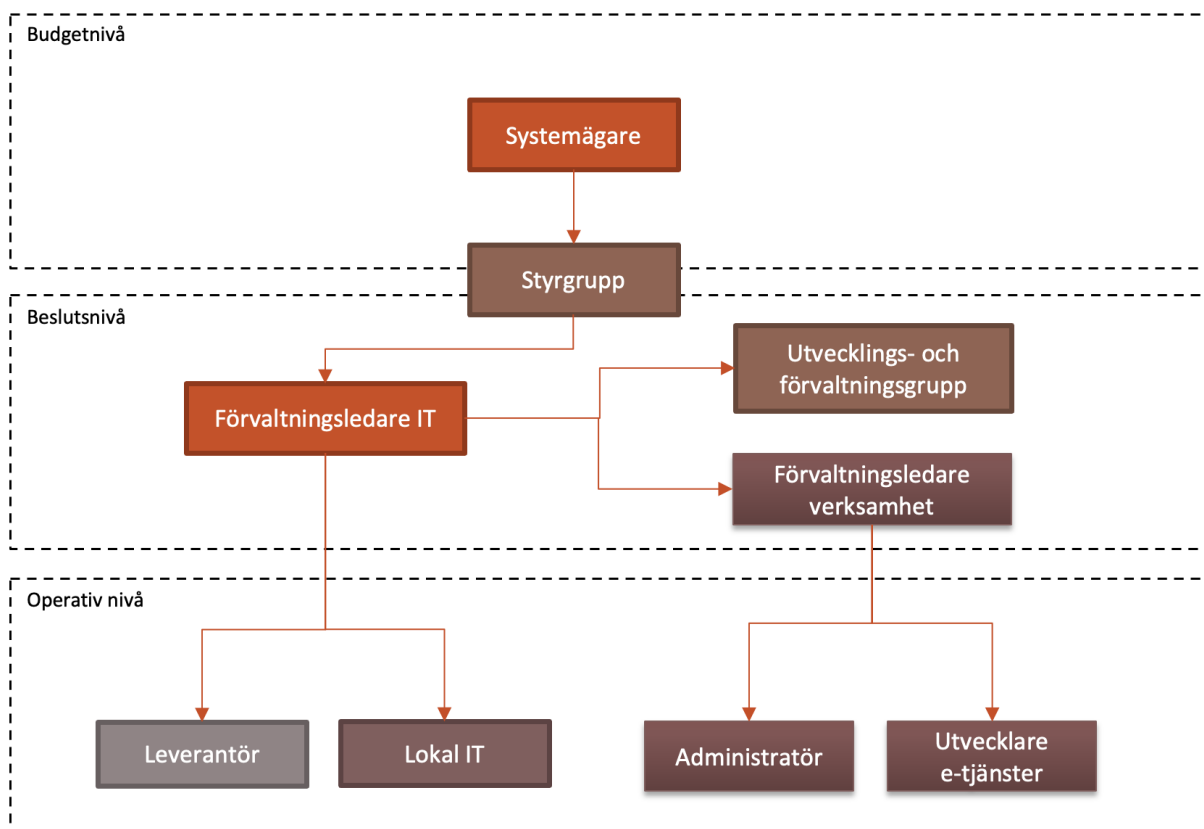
Budgetnivå

Systemägare

Styrgrupp

Beslutsnivå

Förvaltningsledare IT

Utvecklings- och förvaltningsgrupp

Förvaltningsledare verksamhet

Operativ nivå

Leverantör

Lokal IT

Administratör

Utvecklare e-tjänster